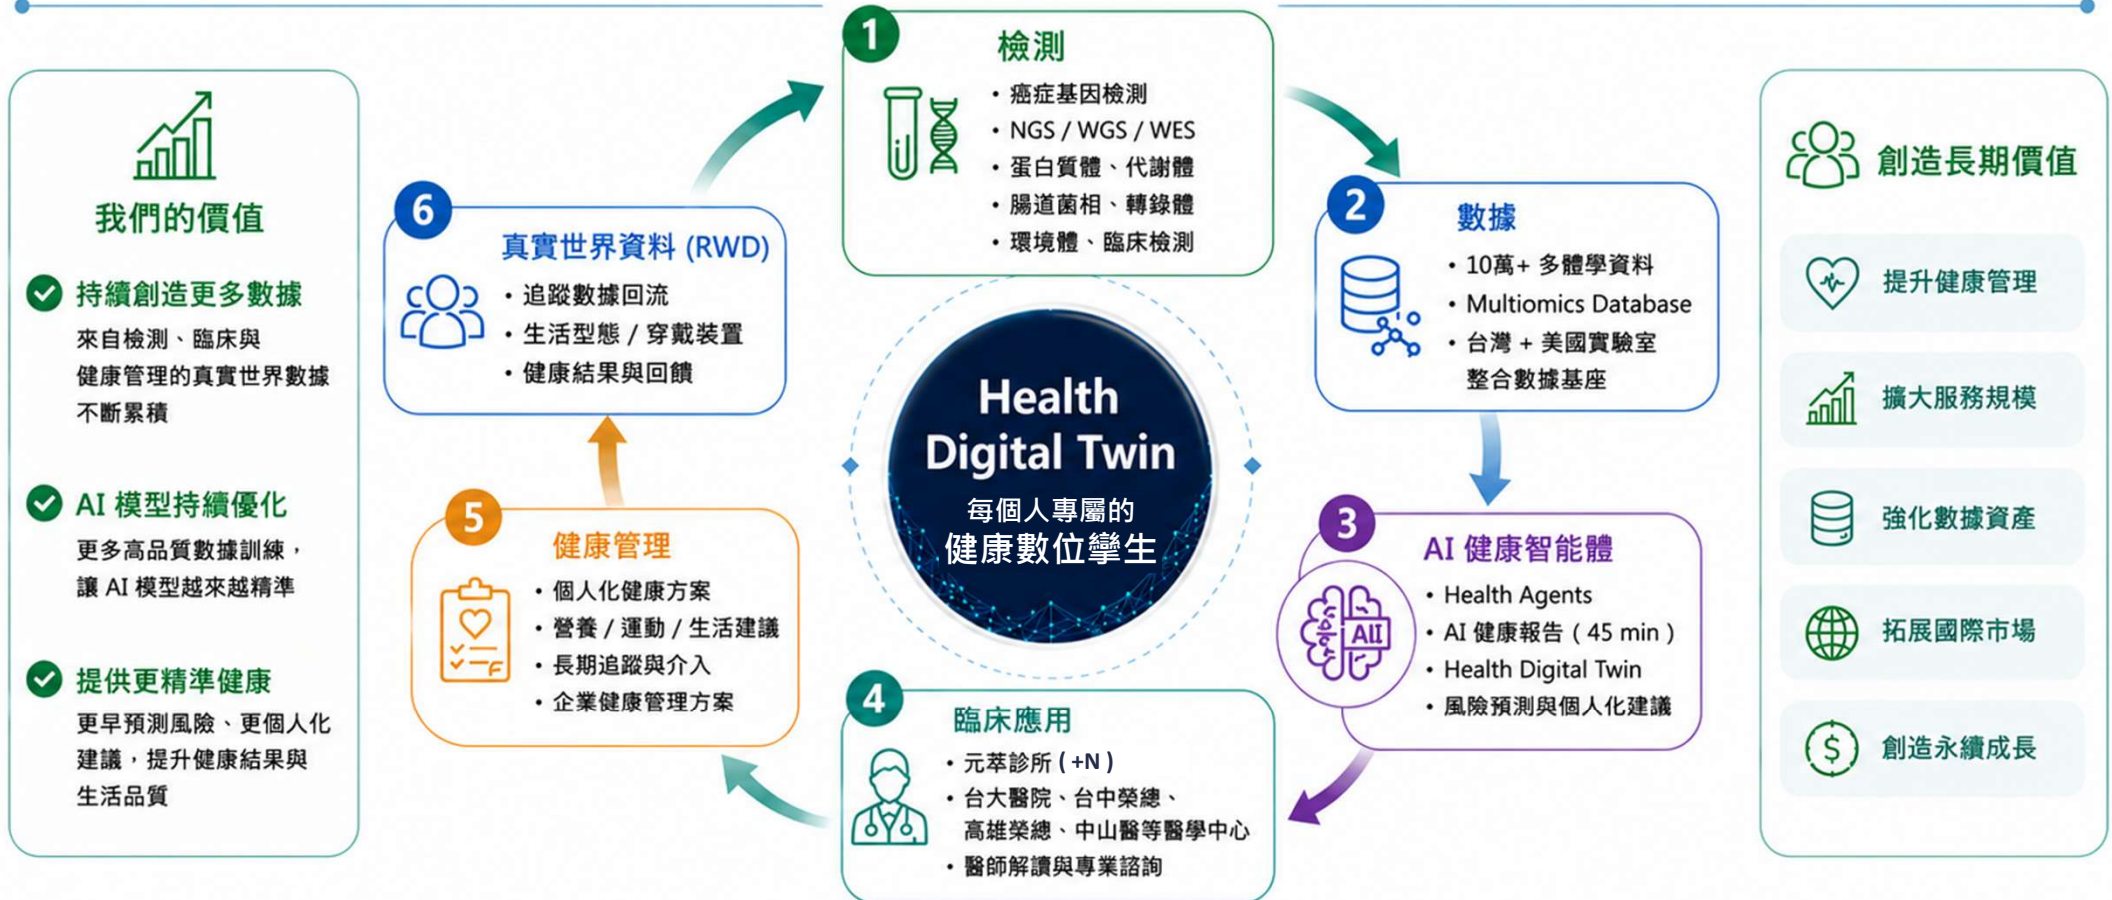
我們的價值

持續創造更多數據
來自檢測、臨床與健康管理的真實世界數據不斷累積

AI 模型持續優化
更多高品質數據訓練，讓 AI 模型越來越精準

提供更精準健康
更早預測風險、更個人化建議，提升健康結果與生活品質

1 檢測
• 癌症基因檢測
• NGS / WGS / WES
• 蛋白質體、代謝體
• 腸道菌相、轉錄體
• 環境體、臨床檢測

2 數據
• 10萬+ 多體學資料
• Multiomics Database
• 台灣 + 美國實驗室整合數據基座

3 AI 健康智能體
• Health Agents
• AI 健康報告（45 min）
• Health Digital Twin
• 風險預測與個人化建議

4 臨床應用
• 元萃診所 ( +N )
• 台大醫院、台中榮總、高雄榮總、中山醫等醫學中心
• 醫師解讀與專業諮詢

5 健康管理
• 個人化健康方案
• 營養 / 運動 / 生活建議
• 長期追蹤與介入
• 企業健康管理方案

6 真實世界資料 (RWD)
• 追蹤數據回流
• 生活型態 / 穿戴裝置
• 健康結果與回饋

Health Digital Twin
每個人專屬的
健康數位孿生

創造長期價值
提升健康管理
擴大服務規模
強化數據資產
拓展國際市場
創造永續成長